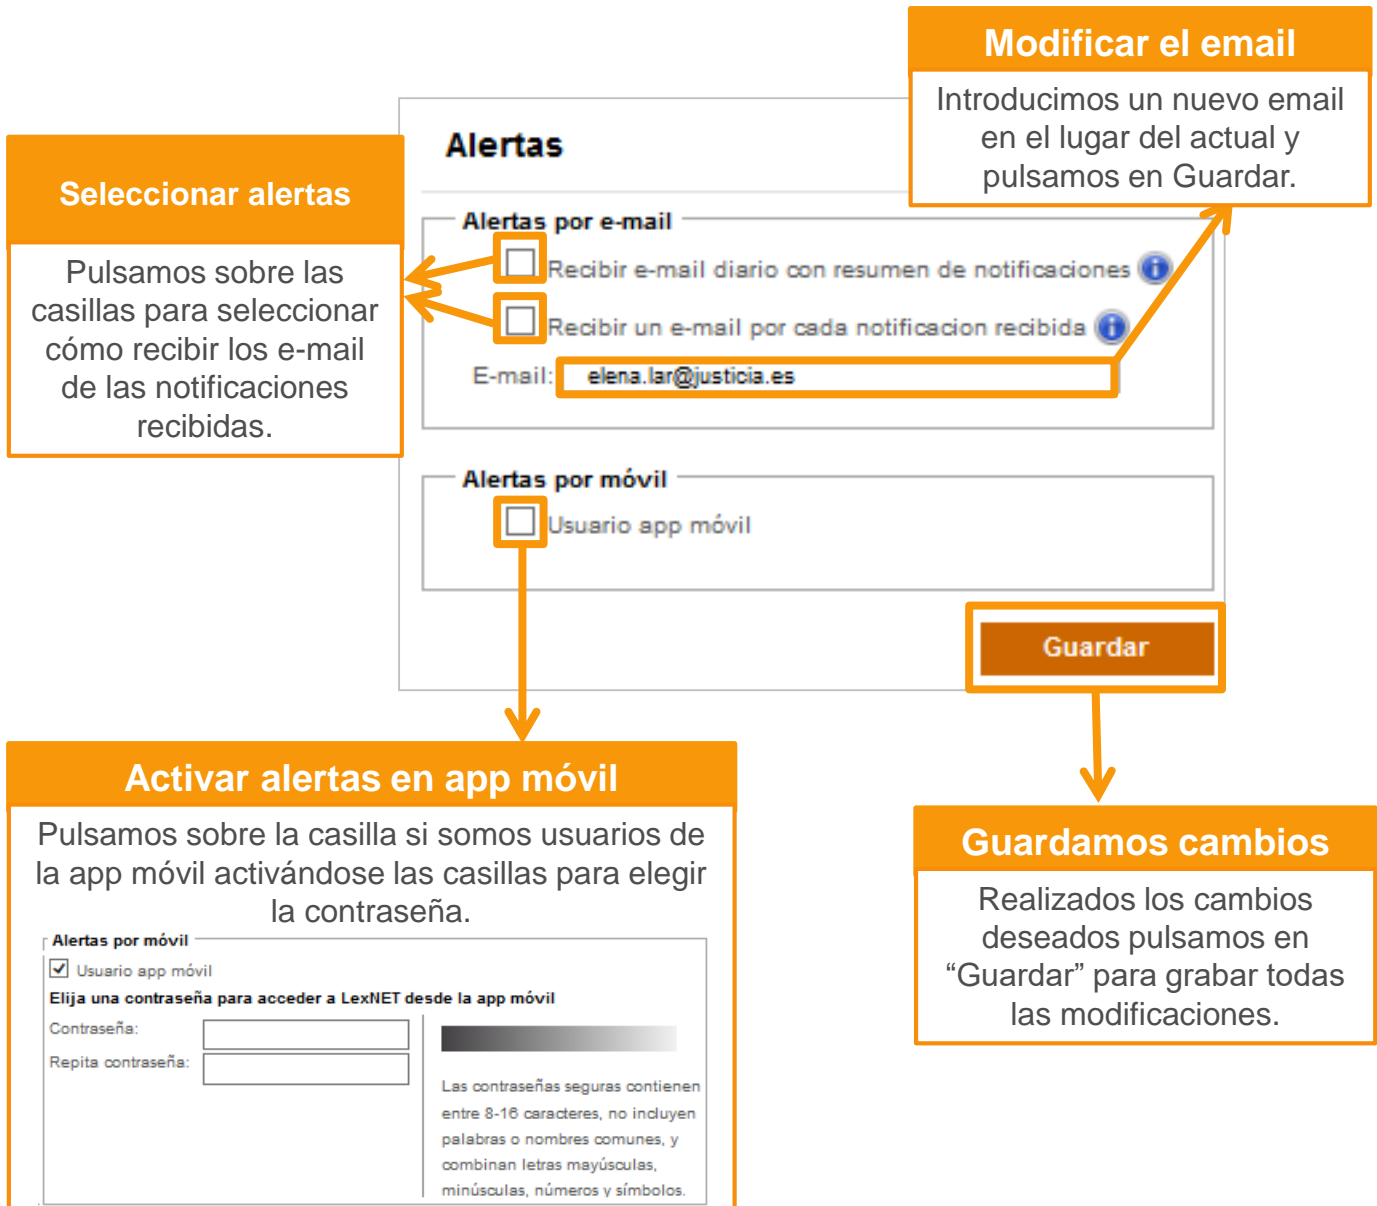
Modificar el email

Introducimos un nuevo email en el lugar del actual y pulsamos en Guardar.

Seleccionar alertas

Pulsamos sobre las casillas para seleccionar cómo recibir los e-mail de las notificaciones recibidas.

Alertas

Alertas por e-mail

Recibir e-mail diario con resumen de notificaciones

Recibir un e-mail por cada notificacion recibida

E-mail: elena.lar@justicia.es

Alertas por móvil

Usuario app móvil

Guardar

Activar alertas en app móvil

Pulsamos sobre la casilla si somos usuarios de la app móvil activándose las casillas para elegir la contraseña.

Alertas por móvil

Usuario app móvil

Elija una contraseña para acceder a LexNET desde la app móvil

Contraseña:

Repita contraseña:

Las contraseñas seguras contienen entre 8-16 caracteres, no incluyen palabras o nombres comunes, y combinan letras mayúsculas, minúsculas, números y símbolos.

Guardamos cambios

Realizados los cambios deseados pulsamos en “Guardar” para grabar todas las modificaciones.